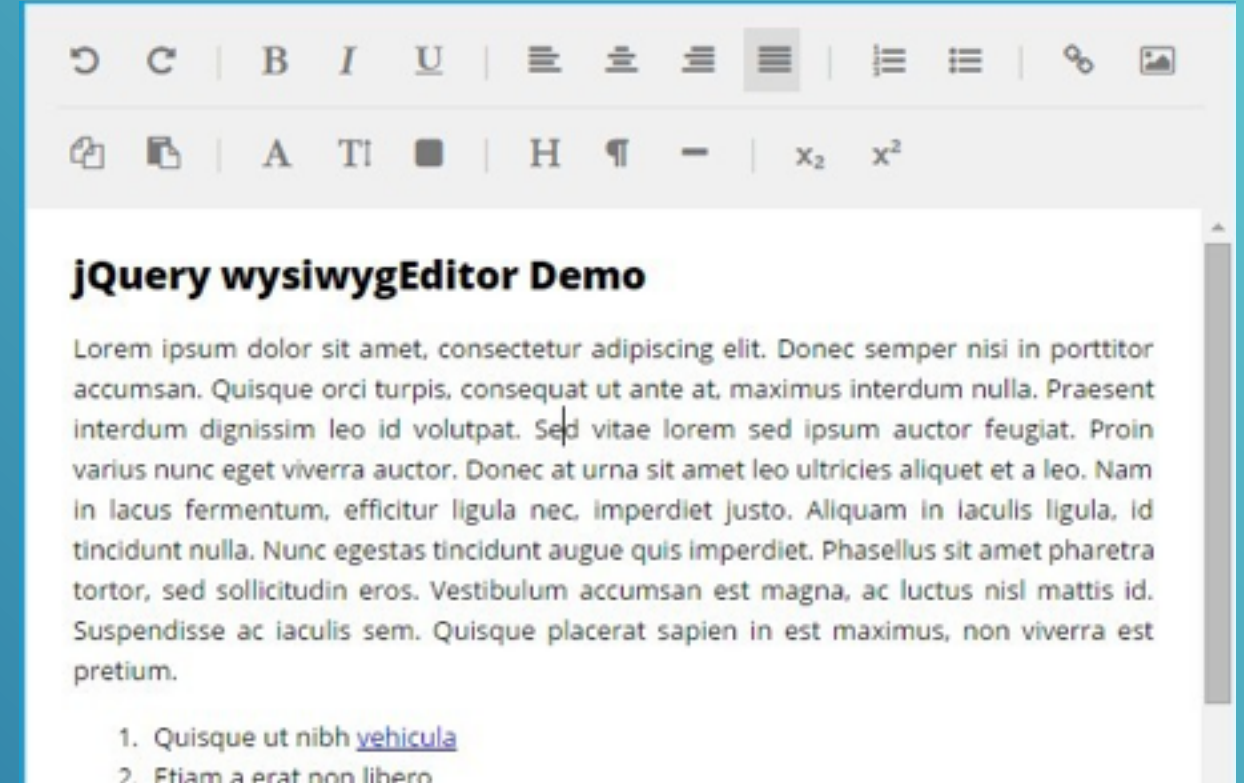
B I U H ¶ $x_2$ $x^2$ A T

jQuery wysiwygEditor Demo

Lorem ipsum dolor sit amet, consectetur adipiscing elit. Donec semper nisi in porttitor accumsan. Quisque orci turpis, consequat ut ante at, maximus interdum nulla. Praesent interdum dignissim leo id volutpat. Sed vitae lorem sed ipsum auctor feugiat. Proin varius nunc eget viverra auctor. Donec at urna sit amet leo ultricies aliquet et a leo. Nam in lacus fermentum, efficitur ligula nec, imperdiet justo. Aliquam in iaculis ligula, id tincidunt nulla. Nunc egestas tincidunt augue quis imperdiet. Phasellus sit amet pharetra tortor, sed sollicitudin eros. Vestibulum accumsan est magna, ac luctus nisl mattis id. Suspendisse ac iaculis sem. Quisque placerat sapien in est maximus, non viverra est pretium.

1. Quisque ut nibh vehicula
2. Etiam a erat non libero